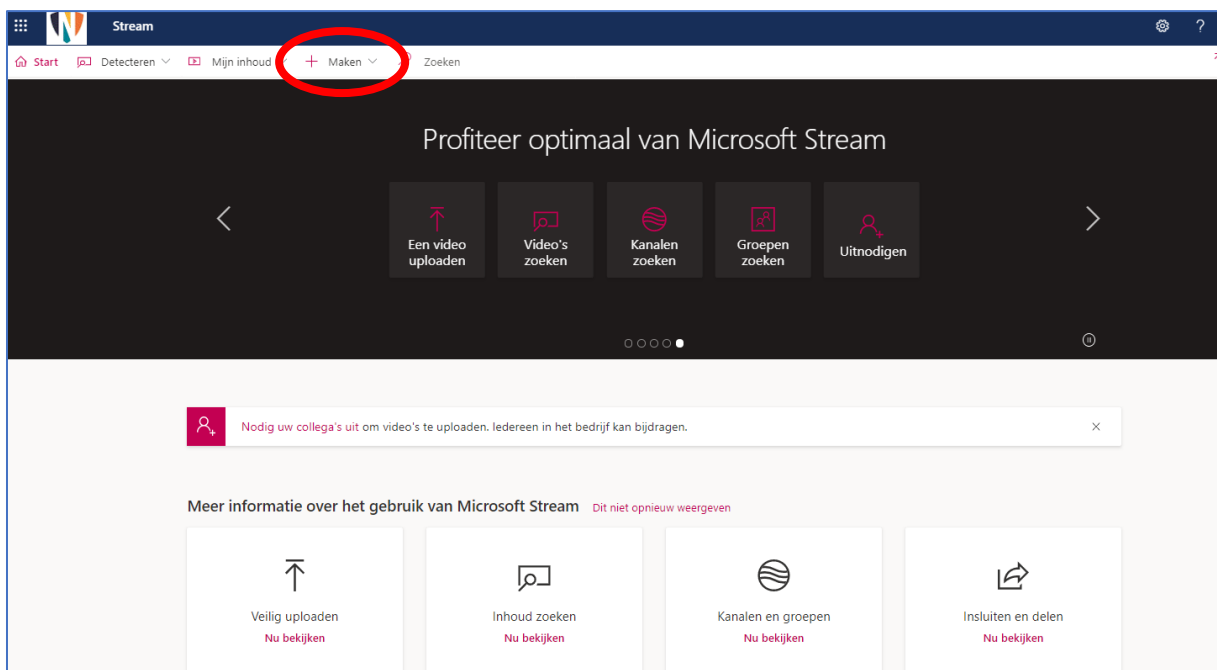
Stream

Start Detecteren Mijn inhoud + Maken Zoeken

Profiteer optimaal van Microsoft Stream

Een video uploaden
Video's zoeken
Kanalen zoeken
Groepen zoeken
Uitnodigen

Nodig uw collega's uit om video's te uploaden. Iedereen in het bedrijf kan bijdragen.

Meer informatie over het gebruik van Microsoft Stream Dit niet opnieuw weergeven

Veilig uploaden
Nu bekijken

Inhoud zoeken
Nu bekijken

Kanalen en groepen
Nu bekijken

Insluiten en delen
Nu bekijken